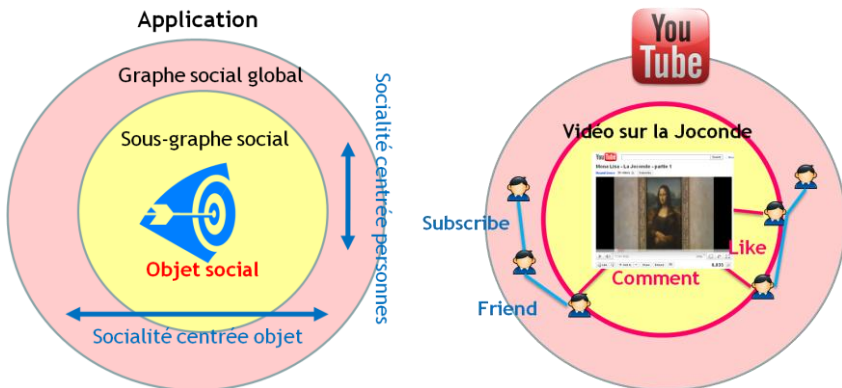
Application

Graphe social global

Sous-graphe social

Objet social

Socialité centrée personnes

Socialité centrée objet

You Tube

Vidéo sur la Joconde

YouTube

Mona Lisa - La Joconde - partie 1

Subscribe

Friend

Comment

Like